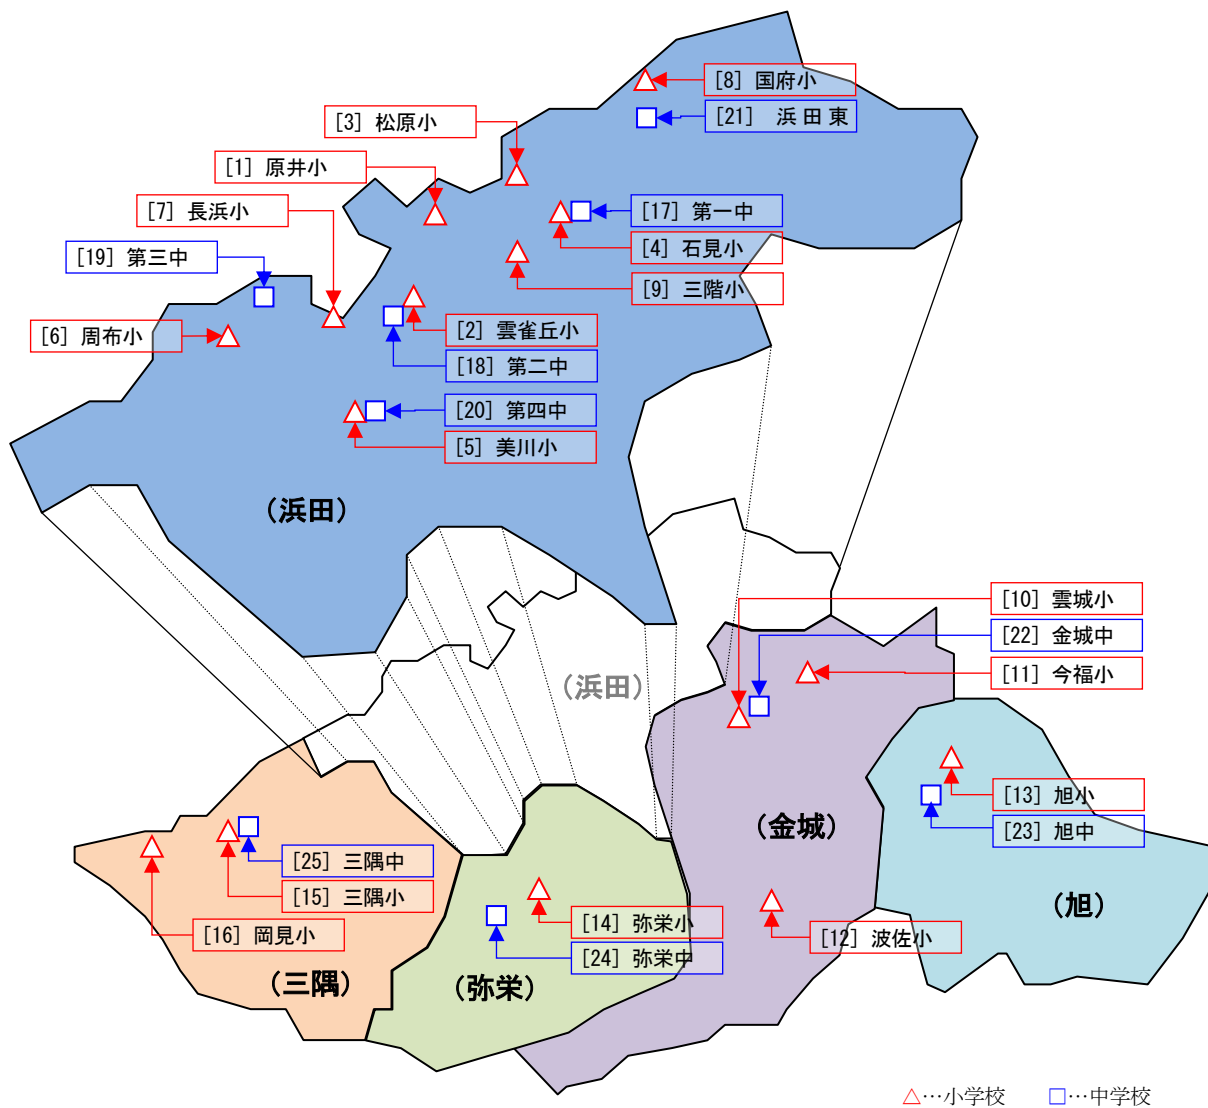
[8] 国府小
[21] 浜田東
[3] 松原小
[1] 原井小
[17] 第一中
[7] 長浜小
[4] 石見小
[19] 第三中
[9] 三階小
[2] 雲雀丘小
[6] 周布小
[18] 第二中
[20] 第四中
[5] 美川小
（浜田）
[10] 雲城小
[22] 金城中
[11] 今福小
（浜田）
[13] 旭小
[23] 旭中
（金城）
[25] 三隅中
[15] 三隅小
（旭）
[14] 弥栄小
[16] 岡見小
[12] 波佐小
[24] 弥栄中
（三隅）
（弥栄）
△…小学校 □…中学校